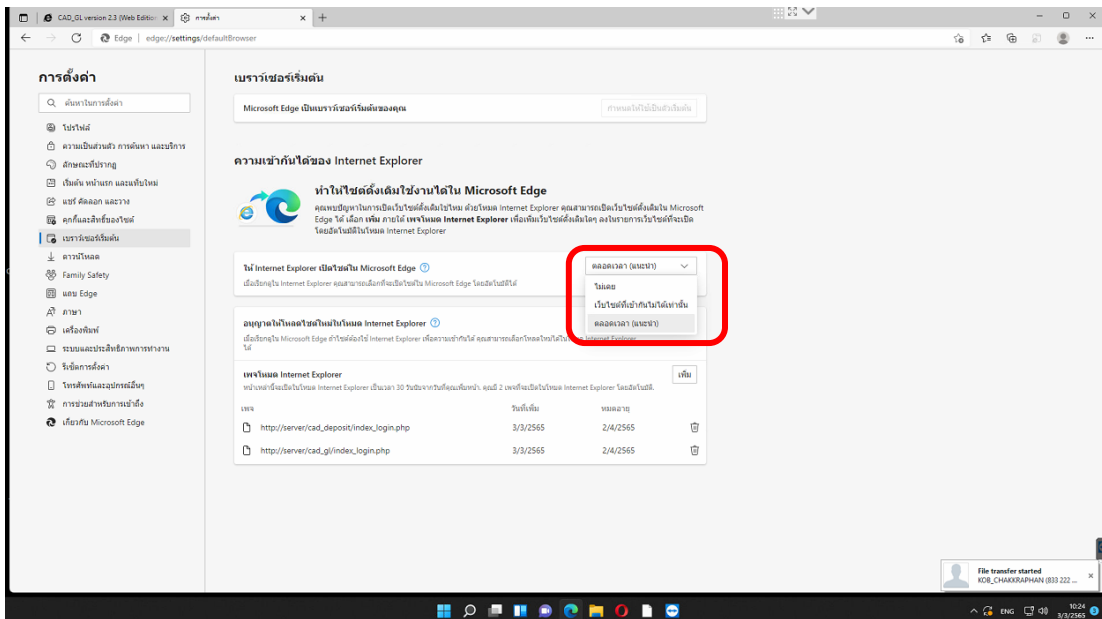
CAD_GL version 2.3 (Web Edition) ×
การตั้งค่า ×
+
Edge | edge://settings/defaultBrowser

การตั้งค่า
ค้นหาในการตั้งค่า
โปรไฟล์
ความเป็นส่วนตัว การค้นหา และบริการ
ลักษณะที่ปรากฏ
เริ่มต้น หน้าแรก และแท็บใหม่
แชร์ คัดลอก และวาง
คุกกี้และสิทธิ์ของไซต์
เบราว์เซอร์เริ่มต้น
ดาวน์โหลด
Family Safety
แถบ Edge
ภาษา
เครื่องพิมพ์
ระบบและประสิทธิภาพการทำงาน
รีเซ็ตการตั้งค่า
โทรศัพท์และอุปกรณ์อื่นๆ
การช่วยสำหรับการเข้าถึง
เกี่ยวกับ Microsoft Edge

เบราว์เซอร์เริ่มต้น
Microsoft Edge เป็นเบราว์เซอร์เริ่มต้นของคุณ
กำหนดให้เป็นค่าเริ่มต้น

ความเข้ากันได้ของ Internet Explorer
ทำให้ไซต์ดั้งเดิมใช้งานได้ใน Microsoft Edge
คุณพบปัญหาในการเปิดเว็บไซต์ดั้งเดิมใช่ไหม ด้วยโหมด Internet Explorer คุณสามารถเปิดเว็บไซต์ดั้งเดิมใน Microsoft Edge ได้ เลือก เพิ่ม ภายใต้ เพจโหมด Internet Explorer เพื่อเพิ่มเว็บไซต์ดั้งเดิมๆ ลงในรายการเว็บไซต์ที่จะเปิดโดยอัตโนมัติในโหมด Internet Explorer

ให้ Internet Explorer เปิดไซต์ใน Microsoft Edge
เมื่อเรียกดูใน Internet Explorer คุณสามารถเลือกที่จะเปิดไซต์ใน Microsoft Edge โดยอัตโนมัติได้
ตลอดเวลา (แนะนำ)
ไม่เคย
เว็บไซต์ที่เข้ากันไม่ได้เท่านั้น
ตลอดเวลา (แนะนำ)

อนุญาตให้โหลดไซต์ใหม่ในโหมด Internet Explorer
เมื่อเรียกดูใน Microsoft Edge ถ้าไซต์ต้องใช้ Internet Explorer เพื่อความเข้ากันได้ คุณสามารถเลือกโหลดใหม่ได้ใน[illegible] Internet Explorer ได้

เพจโหมด Internet Explorer
หน้าเหล่านี้จะเปิดในโหมด Internet Explorer เป็นเวลา 30 วันนับจากวันที่คุณเพิ่มหน้า, คุณมี 2 เพจที่จะเปิดใน Internet Explorer โดยอัตโนมัติ
เพิ่ม

| เพจ | วันที่เพิ่ม | หมดอายุ |
|---|---|---|
| http://server/cad_deposit/index_login.php | 3/3/2565 | 2/4/2565 |
| http://server/cad_gl/index_login.php | 3/3/2565 | 2/4/2565 |

File transfer started
KOB_CHAKKRAPHAN (833 222 ...
ENG
10:24
3/3/2565